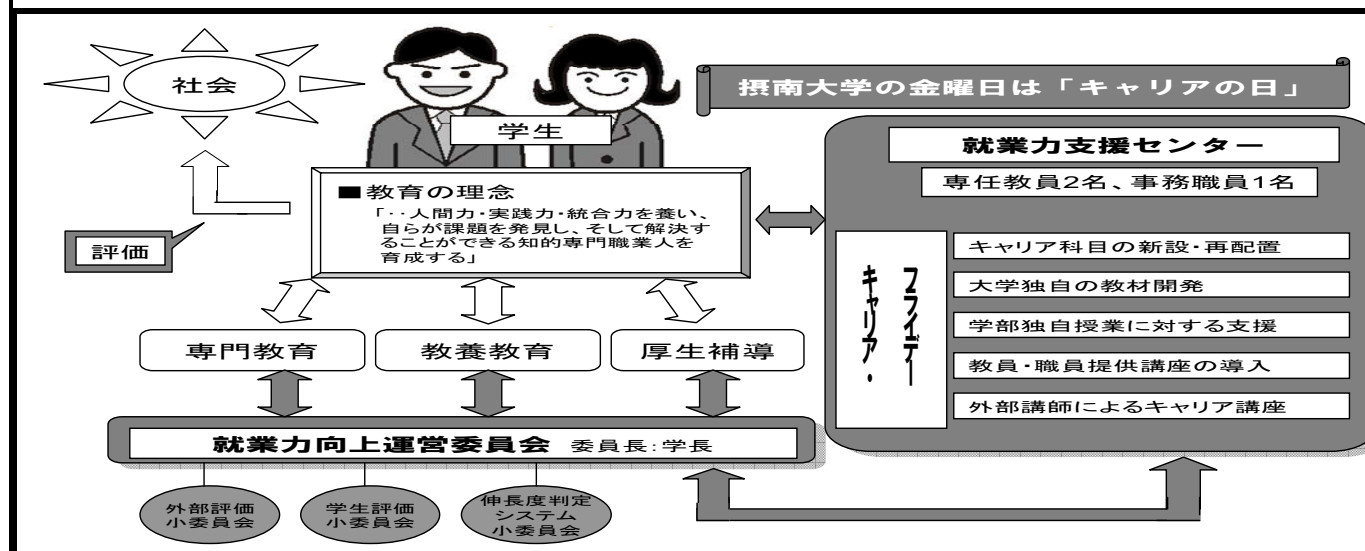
社会

学生

摂南大学の金曜日は「キャリアの日」

評価

■教育の理念
「‥人間力･実践力･統合力を養い、自らが課題を発見し、そして解決することができる知的専門職業人を育成する」

就業力支援センター

専任教員2名、事務職員1名

キャリア・フライデー

キャリア科目の新設･再配置

大学独自の教材開発

学部独自授業に対する支援

教員･職員提供講座の導入

外部講師によるキャリア講座

専門教育

教養教育

厚生補導

就業力向上運営委員会 委員長:学長

外部評価小委員会

学生評価小委員会

伸長度判定システム小委員会